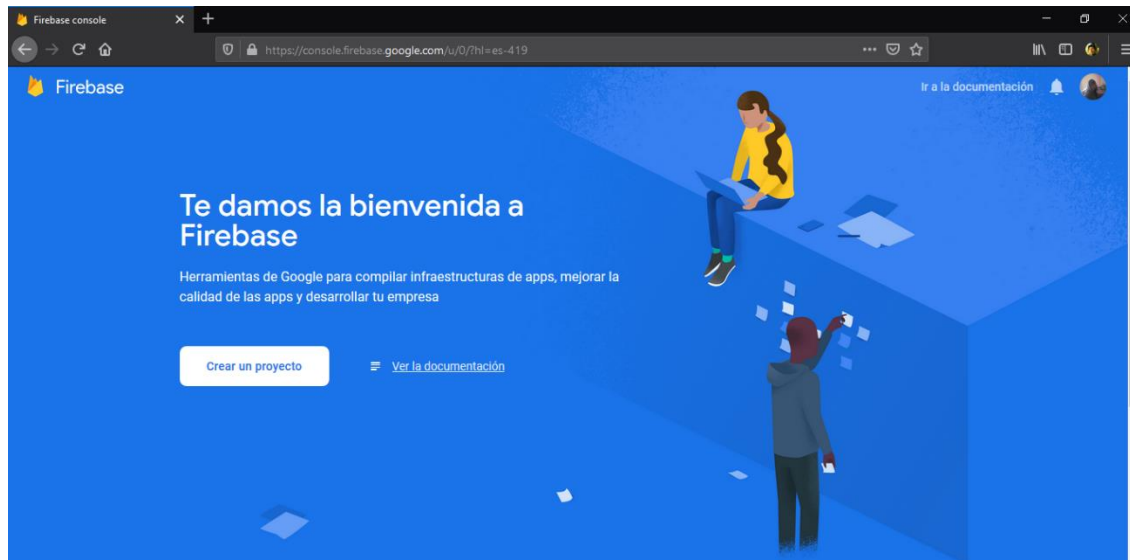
Firebase console

https://console.firebase.google.com/u/0/?hl=es-419

Firebase

Ir a la documentación

Te damos la bienvenida a Firebase

Herramientas de Google para compilar infraestructuras de apps, mejorar la calidad de las apps y desarrollar tu empresa

Crear un proyecto

Ver la documentación